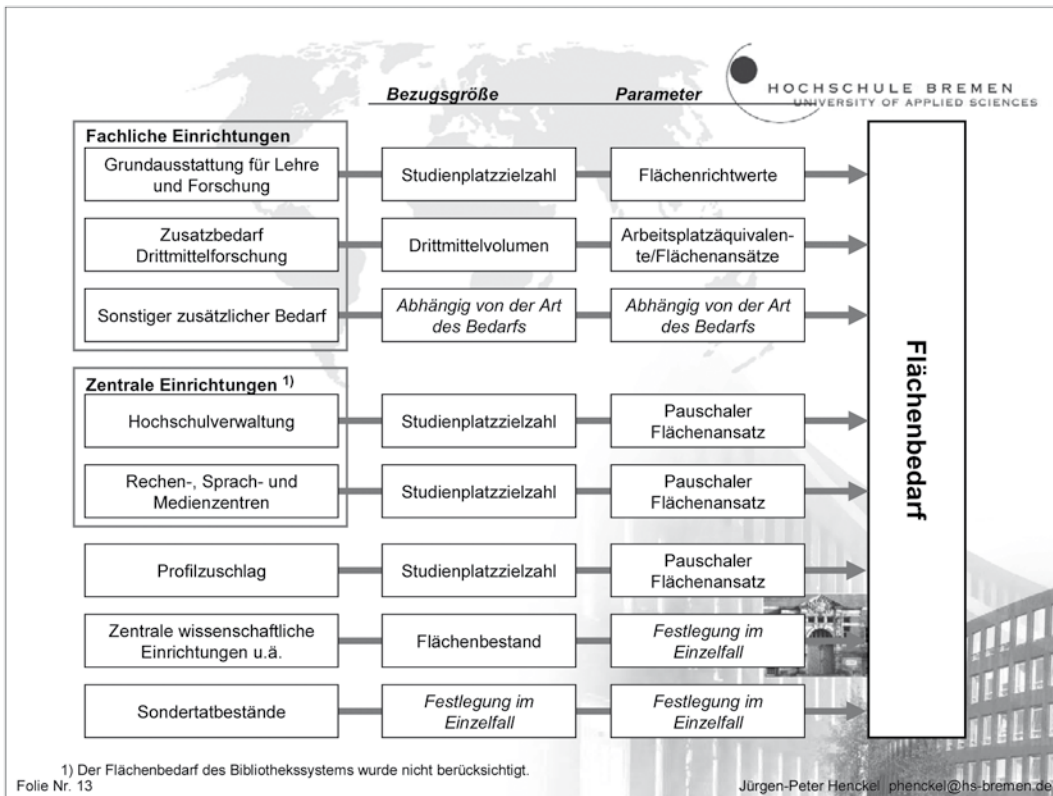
HOCHSCHULE BREMEN
UNIVERSITY OF APPLIED SCIENCES

Bezugsgröße

Parameter

Fachliche Einrichtungen

Grundausstattung für Lehre und Forschung

Studienplatzzielzahl

Flächenrichtwerte

Zusatzbedarf Drittmittelforschung

Drittmittelvolumen

Arbeitsplatzäquivalente/Flächenansätze

Sonstiger zusätzlicher Bedarf

Abhängig von der Art des Bedarfs

Abhängig von der Art des Bedarfs

Zentrale Einrichtungen $^{1)}$

Hochschulverwaltung

Studienplatzzielzahl

Pauschaler Flächenansatz

Rechen-, Sprach- und Medienzentren

Studienplatzzielzahl

Pauschaler Flächenansatz

Profilzuschlag

Studienplatzzielzahl

Pauschaler Flächenansatz

Zentrale wissenschaftliche Einrichtungen u.ä.

Flächenbestand

Festlegung im Einzelfall

Sondertatbestände

Festlegung im Einzelfall

Festlegung im Einzelfall

Flächenbedarf

1) Der Flächenbedarf des Bibliothekssystems wurde nicht berücksichtigt.

Folie Nr. 13

Jürgen-Peter Henckel phenckel@hs-bremen.de